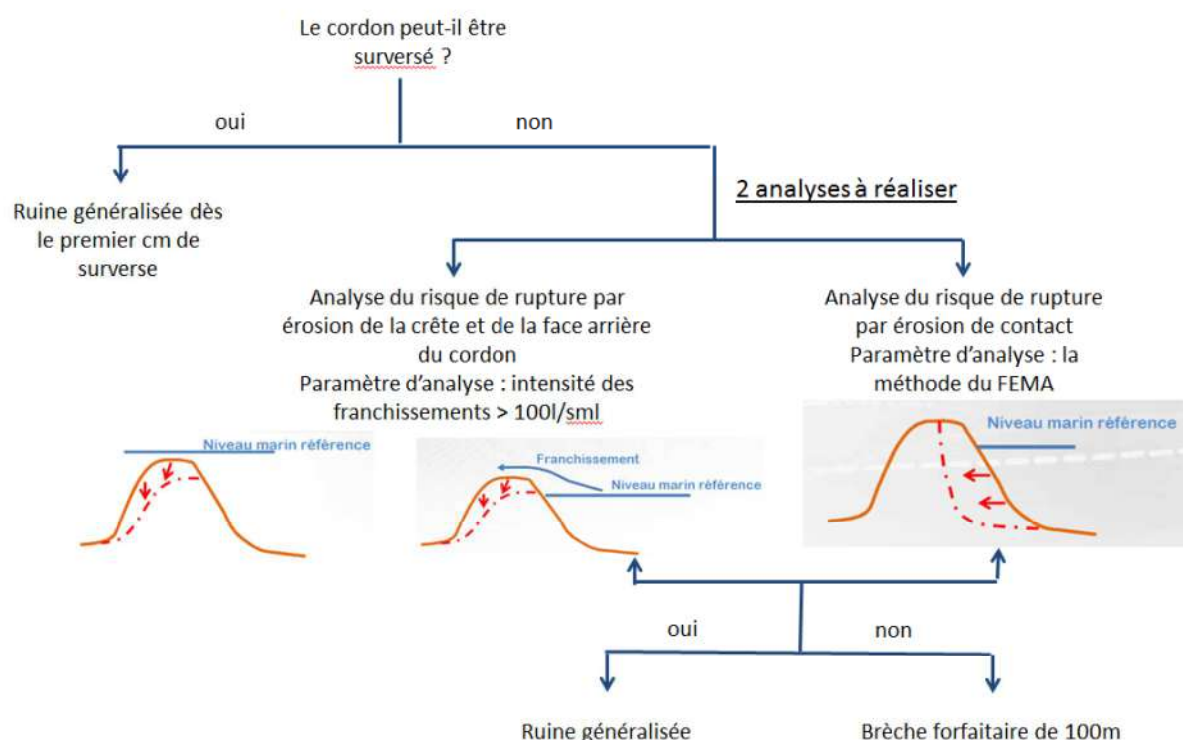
Le cordon peut-il être surversé ?

oui

non

Ruine généralisée dès le premier cm de surverse

2 analyses à réaliser

Analyse du risque de rupture par érosion de la crête et de la face arrière du cordon
Paramètre d'analyse : intensité des franchissements > 100l/sml

Analyse du risque de rupture par érosion de contact
Paramètre d'analyse : la méthode du FEMA

Niveau marin référence

Franchissement

Niveau marin référence

Niveau marin référence

oui

non

Ruine généralisée

Brèche forfaitaire de 100m